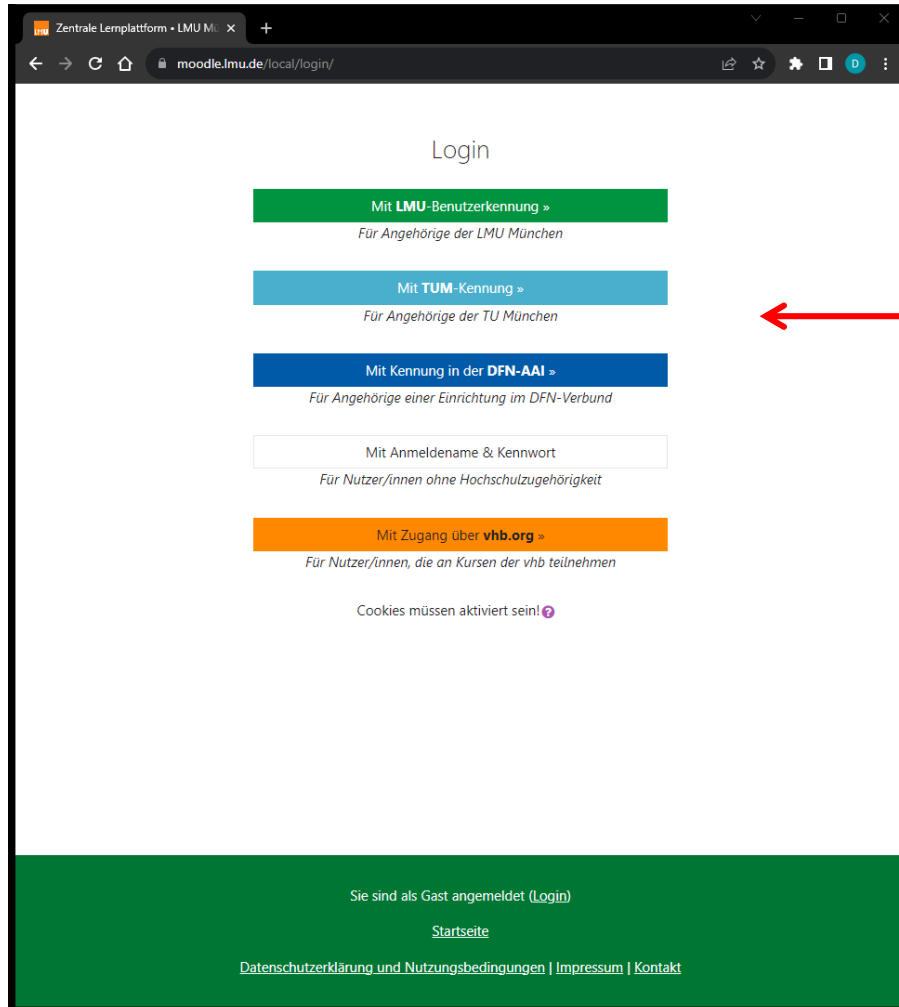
LMU Zentrale Lernplattform • LMU Mü

moodle.lmu.de/local/login/

D

Login

Mit LMU-Benutzerkennung »

Für Angehörige der LMU München

Mit TUM-Kennung »

Für Angehörige der TU München

Mit Kennung in der DFN-AAI »

Für Angehörige einer Einrichtung im DFN-Verbund

Mit Anmeldename & Kennwort

Für Nutzer/innen ohne Hochschulzugehörigkeit

Mit Zugang über vhb.org »

Für Nutzer/innen, die an Kursen der vhb teilnehmen

Cookies müssen aktiviert sein!

Sie sind als Gast angemeldet (Login)

Startseite

Datenschutzerklärung und Nutzungsbedingungen | Impressum | Kontakt